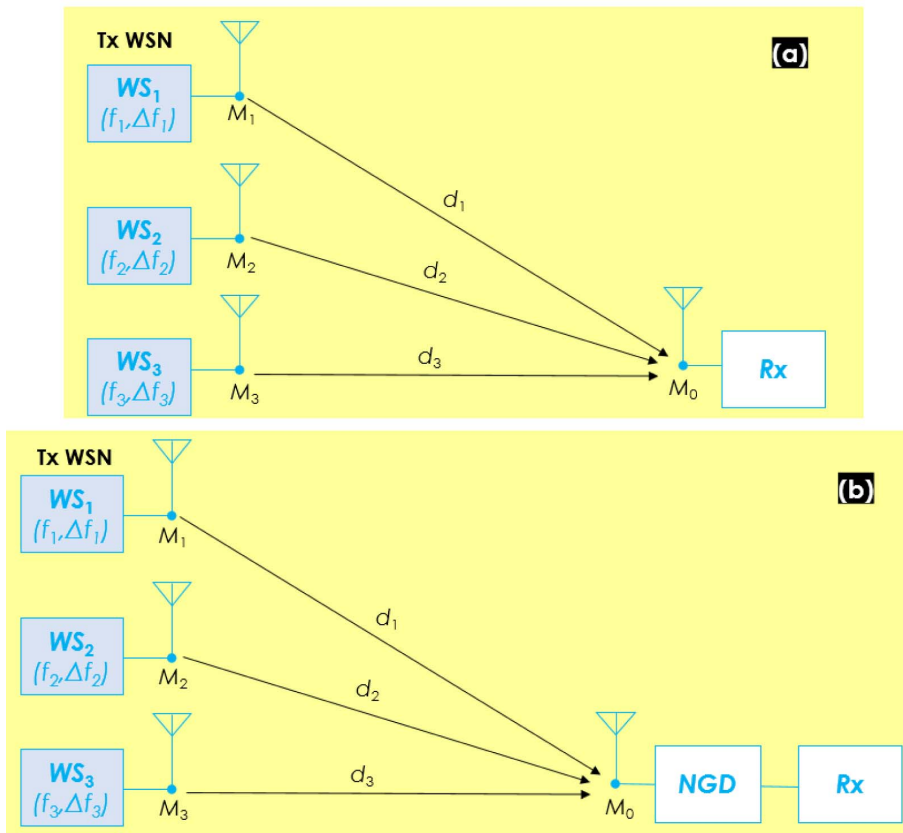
Tx WSN

(a)

$WS_1$
$(f_1, \Delta f_1)$
$M_1$

$d_1$

$WS_2$
$(f_2, \Delta f_2)$
$M_2$

$d_2$

$WS_3$
$(f_3, \Delta f_3)$
$M_3$

$d_3$

$M_0$

Rx

Tx WSN

(b)

$WS_1$
$(f_1, \Delta f_1)$
$M_1$

$d_1$

$WS_2$
$(f_2, \Delta f_2)$
$M_2$

$d_2$

$WS_3$
$(f_3, \Delta f_3)$
$M_3$

$d_3$

$M_0$

NGD

Rx